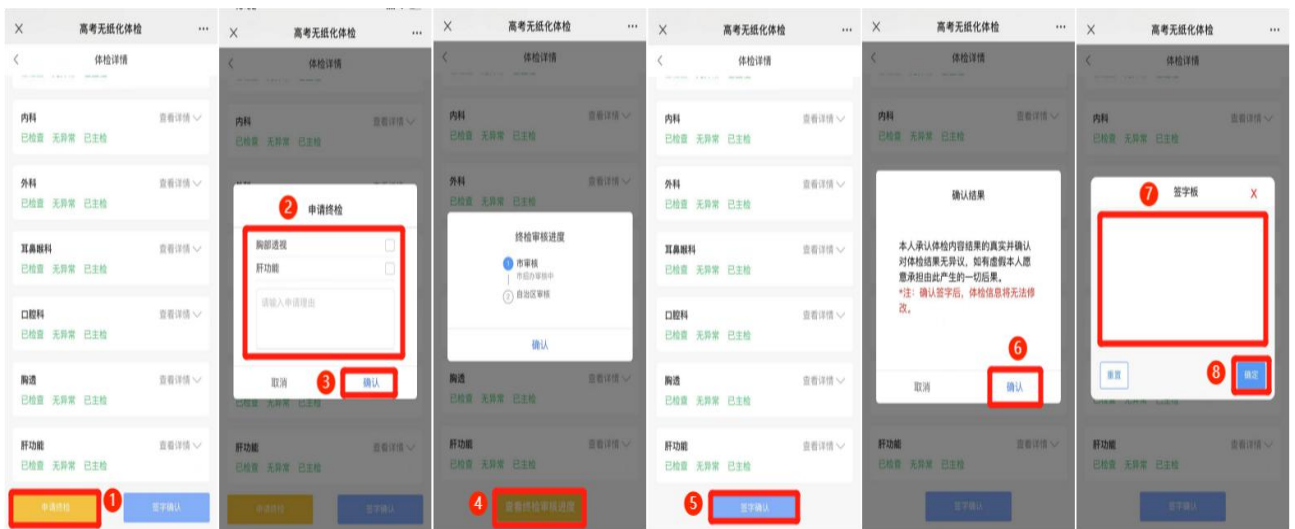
高考无纸化体检
体检详情
内科 查看详情
已检查 无异常 已主检
外科 查看详情
已检查 无异常 已主检
耳鼻喉科 查看详情
已检查 无异常 已主检
口腔科 查看详情
已检查 无异常 已主检
胸透 查看详情
已检查 无异常 已主检
肝功能 查看详情
已检查 无异常 已主检
申请终检 ① 签字确认

高考无纸化体检
体检详情
内科 查看详情
已检查 无异常 已主检
② 申请终检
胸部透视
肝功能
请输入申请理由
取消 ③ 确认
肝功能 查看详情
已检查 无异常 已主检
申请终检 签字确认

高考无纸化体检
体检详情
内科 查看详情
已检查 无异常 已主检
外科
终检审核进度
市审核
市招办审核中
自治区审核
确认
胸透 查看详情
已检查 无异常 已主检
肝功能 查看详情
已检查 无异常 已主检
④ 查看终检审核进度

高考无纸化体检
体检详情
内科 查看详情
已检查 无异常 已主检
外科 查看详情
已检查 无异常 已主检
耳鼻喉科 查看详情
已检查 无异常 已主检
口腔科 查看详情
已检查 无异常 已主检
胸透 查看详情
已检查 无异常 已主检
肝功能 查看详情
已检查 无异常 已主检
⑤ 签字确认

高考无纸化体检
体检详情
内科 查看详情
已检查 无异常 已主检
确认结果
本人承认体检内容结果的真实并确认对体检结果无异议，如有虚假本人愿意承担由此产生的一切后果。
*注：确认签字后，体检信息将无法修改。
⑥
取消 确认
肝功能 查看详情
已检查 无异常 已主检

高考无纸化体检
体检详情
内科 查看详情
已检查 无异常 已主检
⑦ 签字板 X
重置 ⑧ 确定
肝功能 查看详情
已检查 无异常 已主检